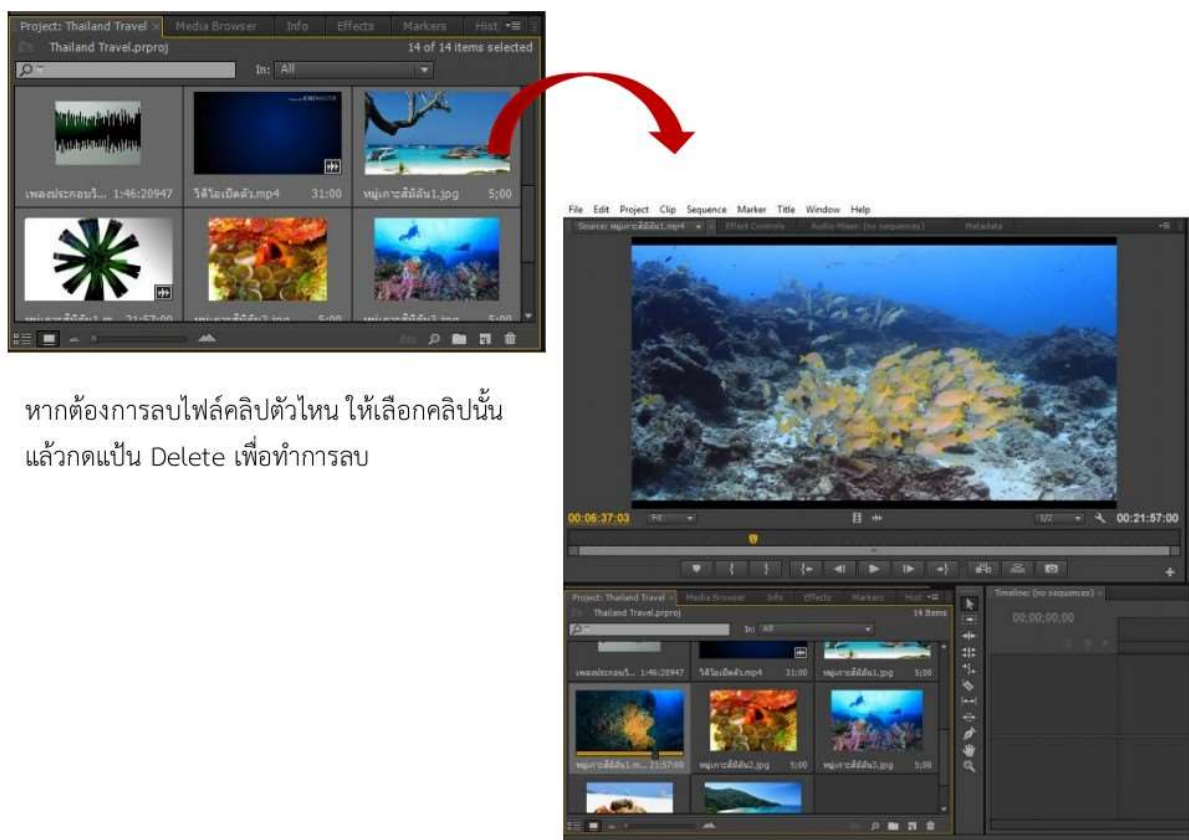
Project: Thailand Travel × Media Browser Info Effects Markers Hist

Thailand Travel.prproj

14 of 14 items selected

In: All

เพลงประกอบวี... 1:46:20947

วีดีโอเปิดตัว.mp4 31:00

หมู่เกาะสิมิลัน1.jpg 5;00

หากต้องการลบไฟล์คลิปตัวไหน ให้เลือกคลิปนั้น แล้วกดแป้น Delete เพื่อทำการลบ

File Edit Project Clip Sequence Marker Title Window Help

Source: หมู่เกาะสิมิลัน1.mp4 × Effect Controls Audio Mixer: (no sequences) Metadata

00:06:37:03 Fit 1/2 00:21:57:00

Project: Thailand Travel × Media Browser Info Effects Markers Hist

Thailand Travel.prproj 14 Items

In: All

เพลงประกอบวี... 1:46:20947 วีดีโอเปิดตัว.mp4 31:00 หมู่เกาะสิมิลัน1.jpg 5;00

หมู่เกาะสิมิลัน1.m... 21:57:00 หมู่เกาะสิมิลัน2.jpg 5;00 หมู่เกาะสิมิลัน3.jpg 5;00

Timeline: (no sequences) ×

00;00;00;00